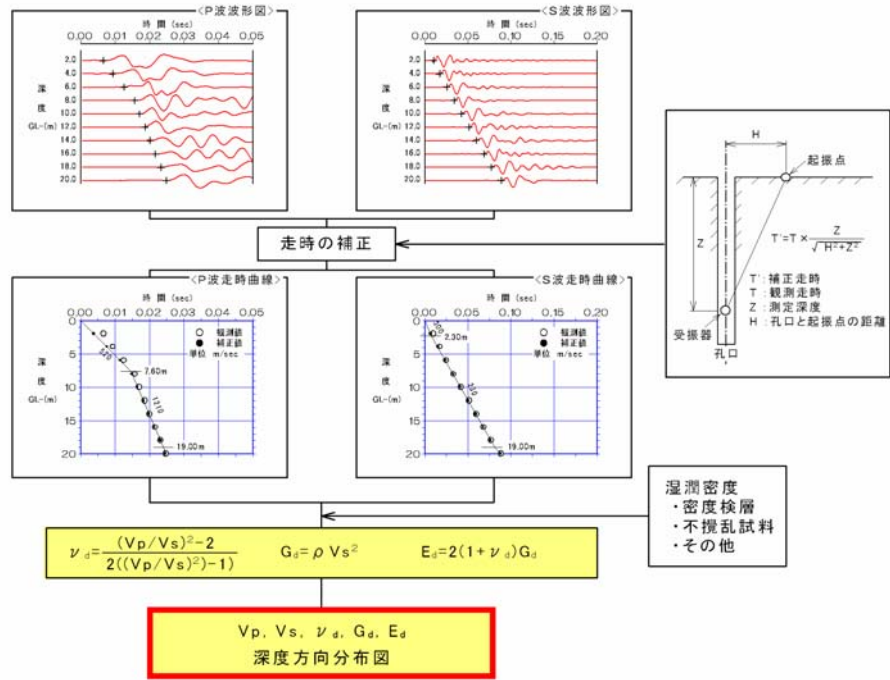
＜P波波形図＞
時 間 (sec)
0.00 0.01 0.02 0.03 0.04 0.05
2.0
4.0
6.0
8.0
10.0
12.0
14.0
16.0
18.0
20.0
深
度
GL-(m)

＜S波波形図＞
時 間 (sec)
0.00 0.05 0.10 0.15 0.20
2.0
4.0
6.0
8.0
10.0
12.0
14.0
16.0
18.0
20.0

H
起振点
Z
$T'=T\times\frac{Z}{\sqrt{H^2+Z^2}}$
T'：補正走時
T：観測走時
Z：測定深度
H：孔口と起振点の距離
受振器
孔口

走時の補正

＜P波走時曲線＞
時 間 (sec)
0.00 0.01 0.02 0.03 0.04 0.05
0
5
10
15
20
深
度
GL-(m)
○ 観測値
● 補正値
単位 m/sec
320
7.60m
1310
19.00m

＜S波走時曲線＞
時 間 (sec)
0.00 0.05 0.10 0.15 0.20
0
5
10
15
20
深
度
GL-(m)
○ 観測値
● 補正値
単位 m/sec
2.30m
120
210
19.00m

湿潤密度
・密度検層
・不撹乱試料
・その他

$\nu_d=\frac{(Vp/Vs)^2-2}{2((Vp/Vs)^2)-1)}$　$G_d=\rho Vs^2$　$E_d=2(1+\nu_d)G_d$

Vp, Vs, $\nu_d$, $G_d$, $E_d$
深度方向分布図